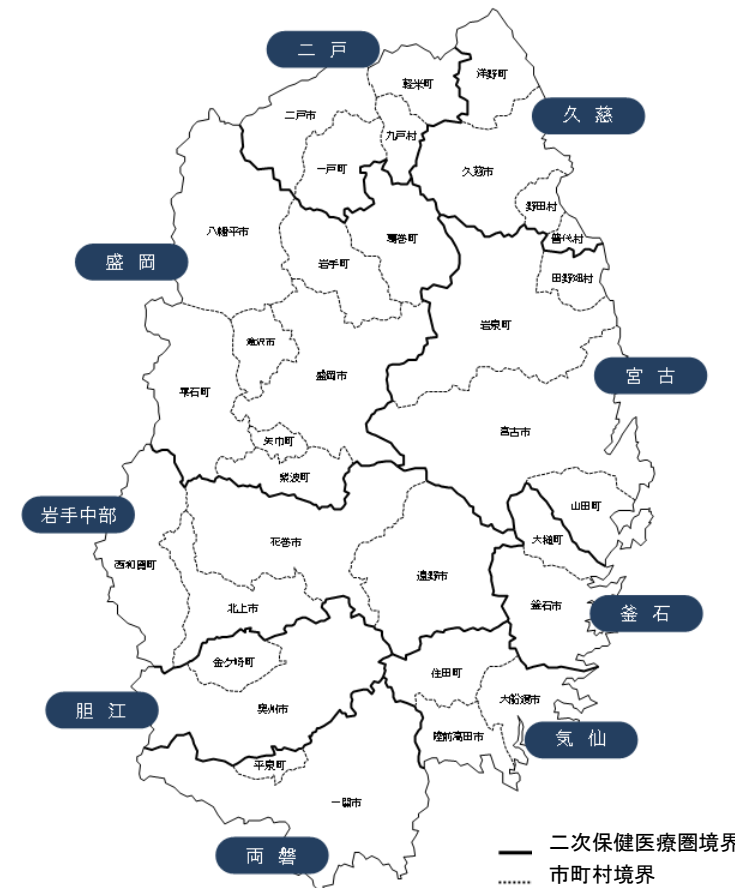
二 戸

軽米町

洋野町

久 慈

二戸市

九戸村

一戸町

久慈市

野田村

普代村

八幡平市

葛巻町

盛 岡

岩手町

田野畑村

岩泉町

滝沢市

宮 古

盛岡市

雫石町

宮古市

矢巾町

紫波町

山田町

岩手中部

大槌町

花巻市

西和賀町

遠野市

釜石市

北上市

釜 石

金ケ崎町

住田町

胆 江

奥州市

大船渡市

陸前高田市

気 仙

平泉町

一関市

両 磐

二次保健医療圏境界

市町村境界